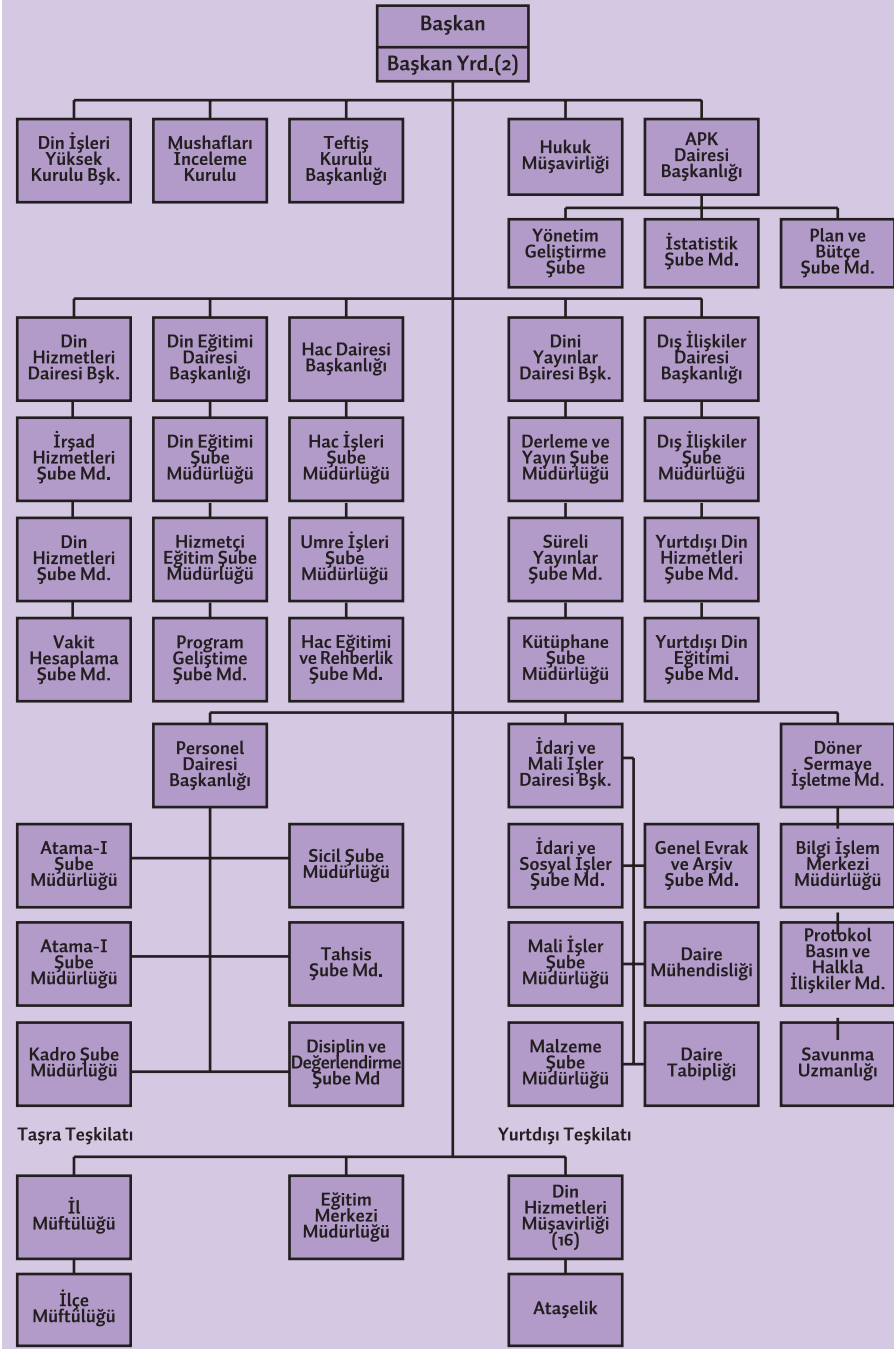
Başkan
Başkan Yrd.(2)

Din İşleri Yüksek Kurulu Bşk.

Mushafları İnceleme Kurulu

Teftiş Kurulu Başkanlığı

Hukuk Müşavirliği

APK Dairesi Başkanlığı

Yönetim Geliştirme Şube

İstatistik Şube Md.

Plan ve Bütçe Şube Md.

Din Hizmetleri Dairesi Bşk.

İrşad Hizmetleri Şube Md.

Din Hizmetleri Şube Md.

Vakit Hesaplama Şube Md.

Din Eğitimi Dairesi Başkanlığı

Din Eğitimi Şube Müdürlüğü

Hizmetçi Eğitim Şube Müdürlüğü

Program Geliştime Şube Md.

Hac Dairesi Başkanlığı

Hac İşleri Şube Müdürlüğü

Umre İşleri Şube Müdürlüğü

Hac Eğitimi ve Rehberlik Şube Md.

Dini Yayınlar Dairesi Bşk.

Derleme ve Yayın Şube Müdürlüğü

Süreli Yayınlar Şube Md.

Kütüphane Şube Müdürlüğü

Dış İlişkiler Dairesi Başkanlığı

Dış İlişkiler Şube Müdürlüğü

Yurtdışı Din Hizmetleri Şube Md.

Yurtdışı Din Eğitimi Şube Md.

Personel Dairesi Başkanlığı

Atama-I Şube Müdürlüğü

Sicil Şube Müdürlüğü

Atama-I Şube Müdürlüğü

Tahsis Şube Md.

Kadro Şube Müdürlüğü

Disiplin ve Değerlendirme Şube Md

İdari ve Mali İşler Dairesi Bşk.

İdari ve Sosyal İşler Şube Md.

Genel Evrak ve Arşiv Şube Md.

Mali İşler Şube Müdürlüğü

Daire Mühendisliği

Malzeme Şube Müdürlüğü

Daire Tabipliği

Döner Sermaye İşletme Md.

Bilgi İşlem Merkezi Müdürlüğü

Protokol Basın ve Halkla İlişkiler Md.

Savunma Uzmanlığı

Taşra Teşkilatı

Yurtdışı Teşkilatı

İl Müftülüğü

İlçe Müftülüğü

Eğitim Merkezi Müdürlüğü

Din Hizmetleri Müşavirliği (16)

Ataşelik